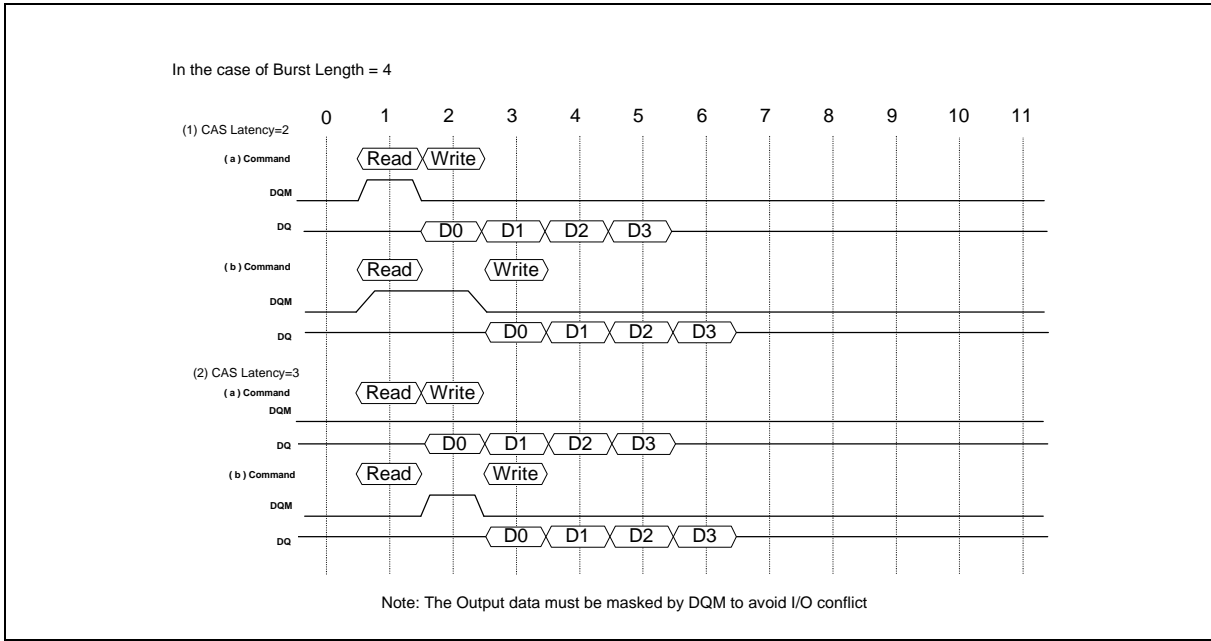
In the case of Burst Length = 4

0 1 2 3 4 5 6 7 8 9 10 11

(1) CAS Latency=2

(a) Command Read Write

DQM

DQ D0 D1 D2 D3

(b) Command Read Write

DQM

DQ D0 D1 D2 D3

(2) CAS Latency=3

(a) Command Read Write

DQM

DQ D0 D1 D2 D3

(b) Command Read Write

DQM

DQ D0 D1 D2 D3

Note: The Output data must be masked by DQM to avoid I/O conflict